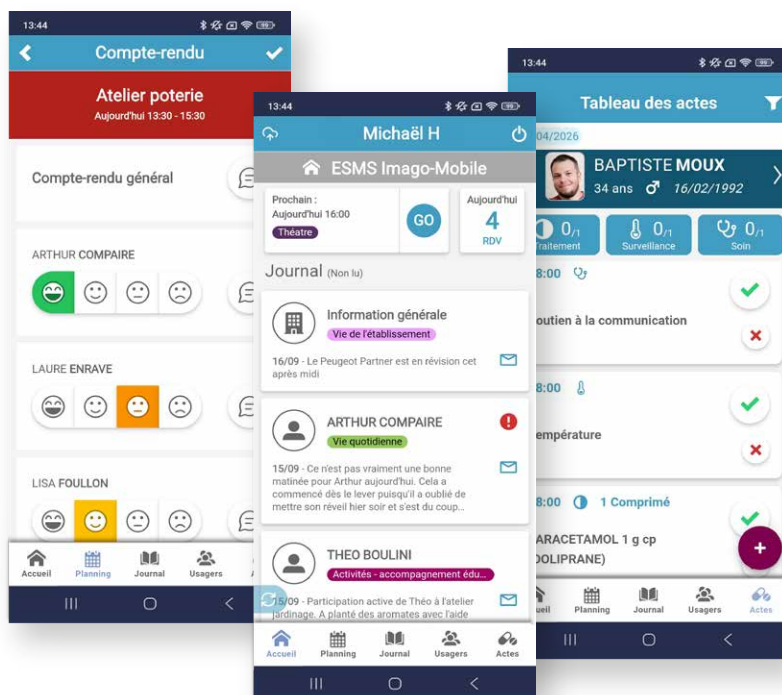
13:44

Compte-rendu

Atelier poterie
Aujourd'hui 13:30 - 15:30

Compte-rendu général

ARTHUR COMPAIRE

LAURE ENRAVE

LISA FOULLON

Accueil Planning Journal Usagers

13:44

Michaël H

ESMS Imago-Mobile

Prochain :
Aujourd'hui 16:00
Théatre

GO

Aujourd'hui
4
RDV

Journal (Non lu)

Information générale
Vie de l'établissement
16/09 - Le Peugeot Partner est en révision cet après midi

ARTHUR COMPAIRE
Vie quotidienne
15/09 - Ce n'est pas vraiment une bonne matinée pour Arthur aujourd'hui. Cela a commencé dès le lever puisqu'il a oublié de mettre son réveil hier soir et s'est du coup...

THEO BOULINI
Activités - accompagnement édu...
15/09 - Participation active de Théo à l'atelier jardinage. A planté des aromates avec l'aide

Accueil Planning Journal Usagers Actes

13:44

Tableau des actes

04/2026

BAPTISTE MOUX
34 ans 16/02/1992

0/1 Traitement
0/1 Surveillance
0/1 Soin

8:00
outien à la communication

8:00
empérature

8:00 1 Comprimé
ARACETAMOL 1 g cp
OLIPRANE)

+

uei Planning Journal Usagers Actes